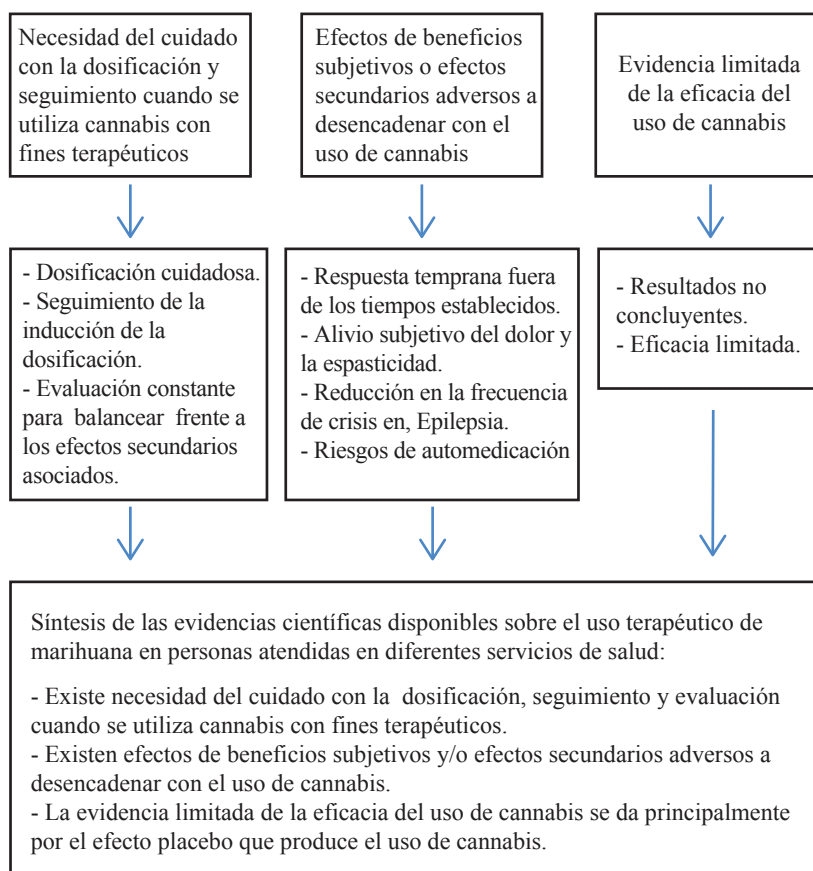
Necesidad del cuidado con la dosificación y seguimiento cuando se utiliza cannabis con fines terapéuticos

Efectos de beneficios subjetivos o efectos secundarios adversos a desencadenar con el uso de cannabis

Evidencia limitada de la eficacia del uso de cannabis

- Dosificación cuidadosa.
- Seguimiento de la inducción de la dosificación.
- Evaluación constante para balancear frente a los efectos secundarios asociados.

- Respuesta temprana fuera de los tiempos establecidos.
- Alivio subjetivo del dolor y la espasticidad.
- Reducción en la frecuencia de crisis en, Epilepsia.
- Riesgos de automedicación

- Resultados no concluyentes.
- Eficacia limitada.

Síntesis de las evidencias científicas disponibles sobre el uso terapéutico de marihuana en personas atendidas en diferentes servicios de salud:

- Existe necesidad del cuidado con la dosificación, seguimiento y evaluación cuando se utiliza cannabis con fines terapéuticos.
- Existen efectos de beneficios subjetivos y/o efectos secundarios adversos a desencadenar con el uso de cannabis.
- La evidencia limitada de la eficacia del uso de cannabis se da principalmente por el efecto placebo que produce el uso de cannabis.